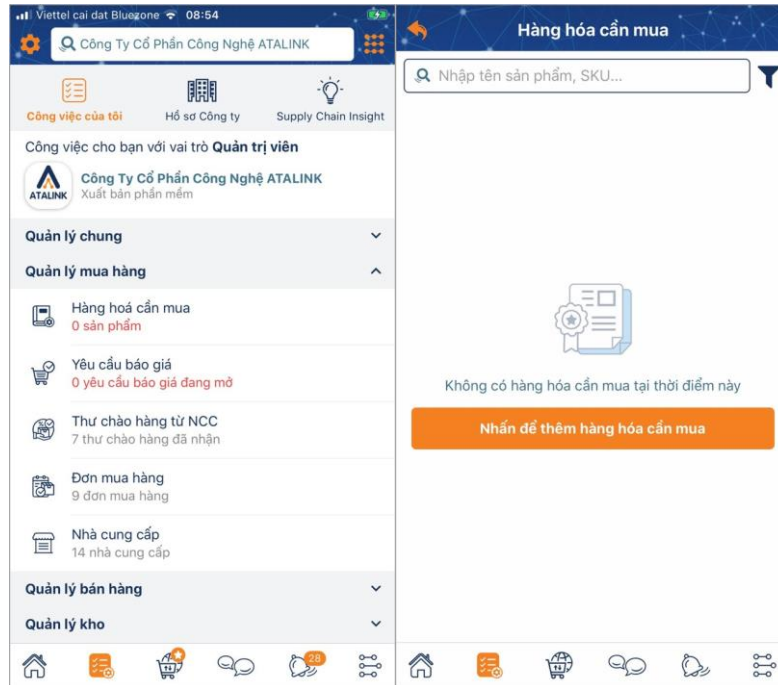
Viettel cai dat Bluezone 08:54

Công Ty Cổ Phần Công Nghệ ATALINK

Công việc của tôi
Hồ sơ Công ty
Supply Chain Insight

Công việc cho bạn với vai trò **Quản trị viên**

ATALINK
Công Ty Cổ Phần Công Nghệ ATALINK
Xuất bản phần mềm

Quản lý chung

Quản lý mua hàng

Hàng hoá cần mua
0 sản phẩm

Yêu cầu báo giá
0 yêu cầu báo giá đang mở

Thư chào hàng từ NCC
7 thư chào hàng đã nhận

Đơn mua hàng
9 đơn mua hàng

Nhà cung cấp
14 nhà cung cấp

Quản lý bán hàng

Quản lý kho

28

Hàng hóa cần mua

Nhập tên sản phẩm, SKU...

Không có hàng hóa cần mua tại thời điểm này

Nhấn để thêm hàng hóa cần mua